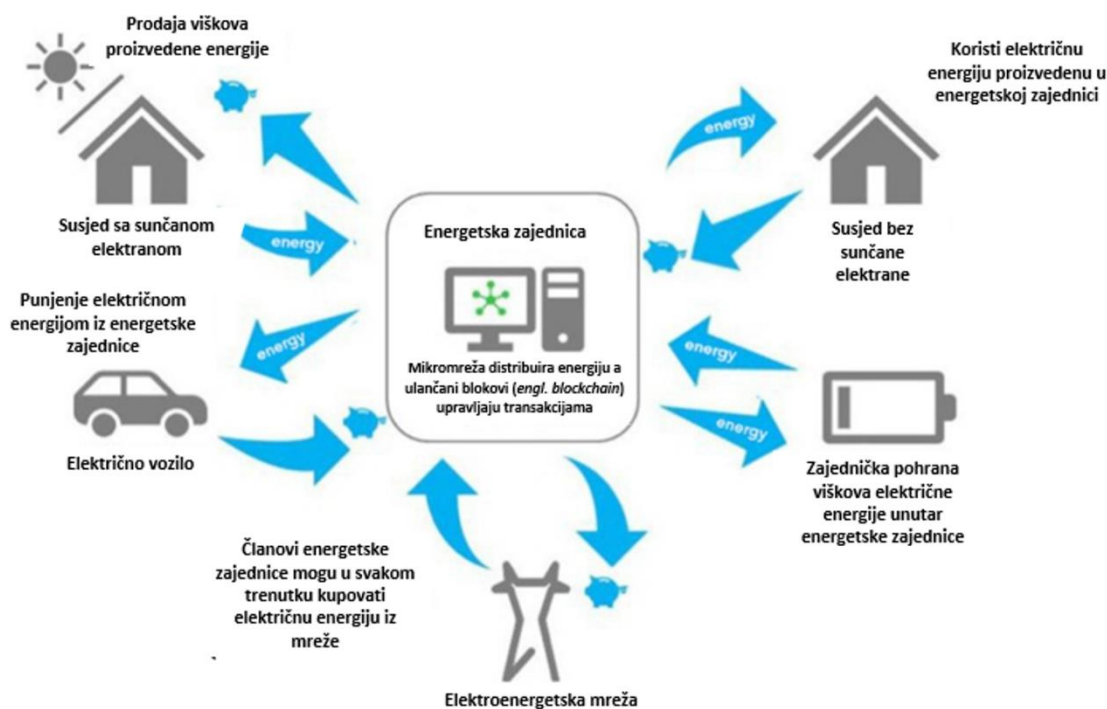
Prodaja viškova proizvedene energije

Korisiti električnu energiju proizvedenu u energetskoj zajednici

energy

Susjed sa sunčanom elektranom

energy

Energetska zajednica

Susjed bez sunčane elektrane

Punjenje električnom energijom iz energetske zajednice

energy

Mikromreža distribuira energiju a ulančani blokovi (*engl. blockchain*) upravljaju transakcijama

energy

energy

Električno vozilo

Zajednička pohrana viškova električne energije unutar energetske zajednice

Članovi energetske zajednice mogu u svakom trenutku kupovati električnu energiju iz mreže

Elektroenergetska mreža